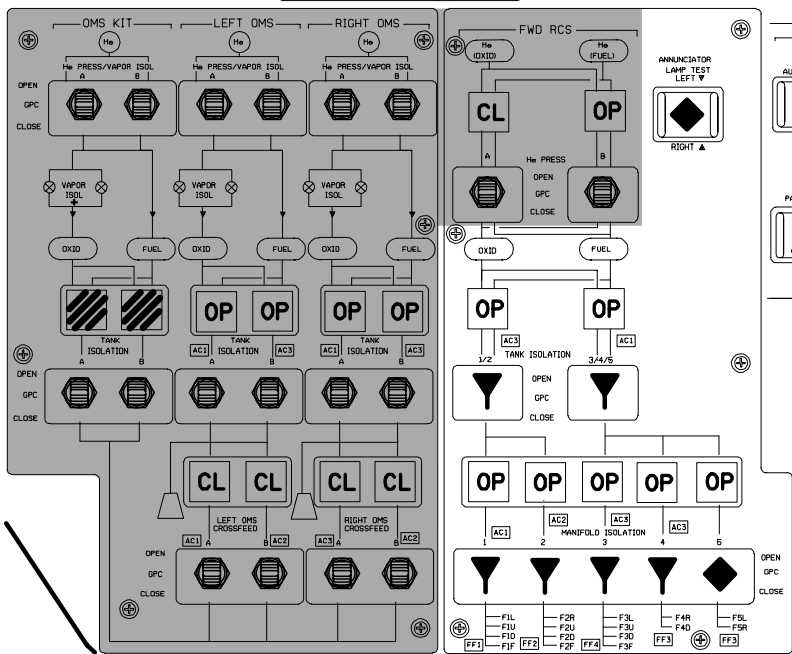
OMS KIT
LEFT OMS
RIGHT OMS
He
He
He
He PRESS/VAPOR ISOL
A B
He PRESS/VAPOR ISOL
A B
He PRESS/VAPOR ISOL
A B
OPEN
GPC
CLOSE
VAPOR ISOL
VAPOR ISOL
VAPOR ISOL
OXID
FUEL
OXID
FUEL
OXID
FUEL
OP
OP
OP
OP
TANK ISOLATION
A B
AC1
TANK ISOLATION
A
B
AC3
AC1
TANK ISOLATION
A
B
AC3
OPEN
GPC
CLOSE
CL
CL
CL
CL
AC1
LEFT OMS CROSSFEED
A B
AC2
AC3
RIGHT OMS CROSSFEED
A B
AC2
OPEN
GPC
CLOSE
FWD RCS
He (OXID)
He (FUEL)
CL
OP
A
He PRESS
B
OPEN
GPC
CLOSE
ANNUNCIATOR LAMP TEST LEFT ▼
RIGHT ▲
OXID
FUEL
OP
OP
AC3
AC1
1/2
TANK ISOLATION
3/4/5
OPEN
GPC
CLOSE
OP
OP
OP
OP
OP
AC1
AC2
AC3
AC3
1
2
MANIFOLD ISOLATION
3
4
5
OPEN
GPC
CLOSE
F1L
F1U
F1D
F1F
FF1
F2R
F2U
F2D
F2F
FF2
F3L
F3U
F3D
F3F
FF4
F4R
F4D
FF3
F5L
F5R
FF3
AU
PA